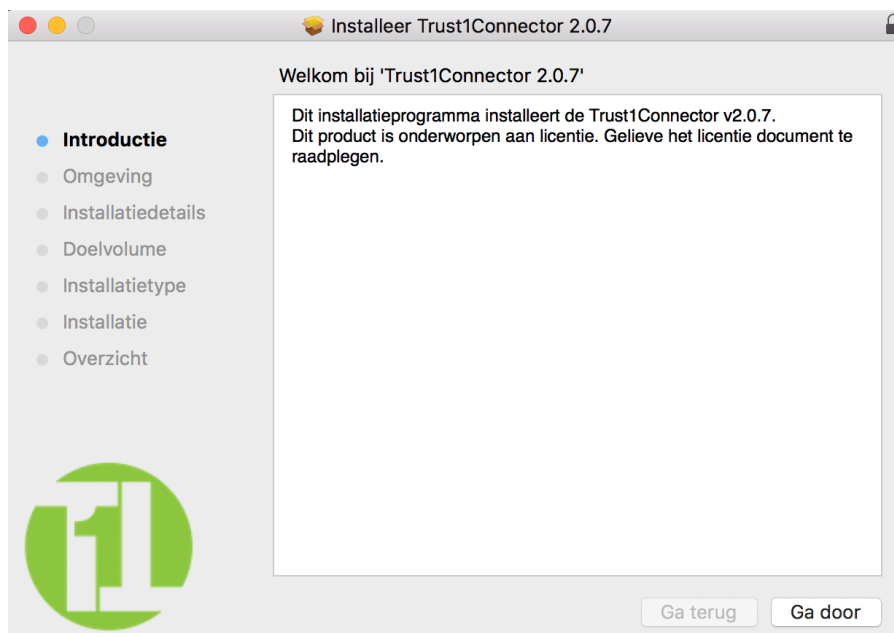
Installeer Trust1Connector 2.0.7

Welkom bij 'Trust1Connector 2.0.7'

Introductie
Omgeving
Installatiedetails
Doelvolume
Installatietype
Installatie
Overzicht

Dit installatieprogramma installeert de Trust1Connector v2.0.7.
Dit product is onderworpen aan licentie. Gelieve het licentie document te raadplegen.

t1

Ga terug

Ga door